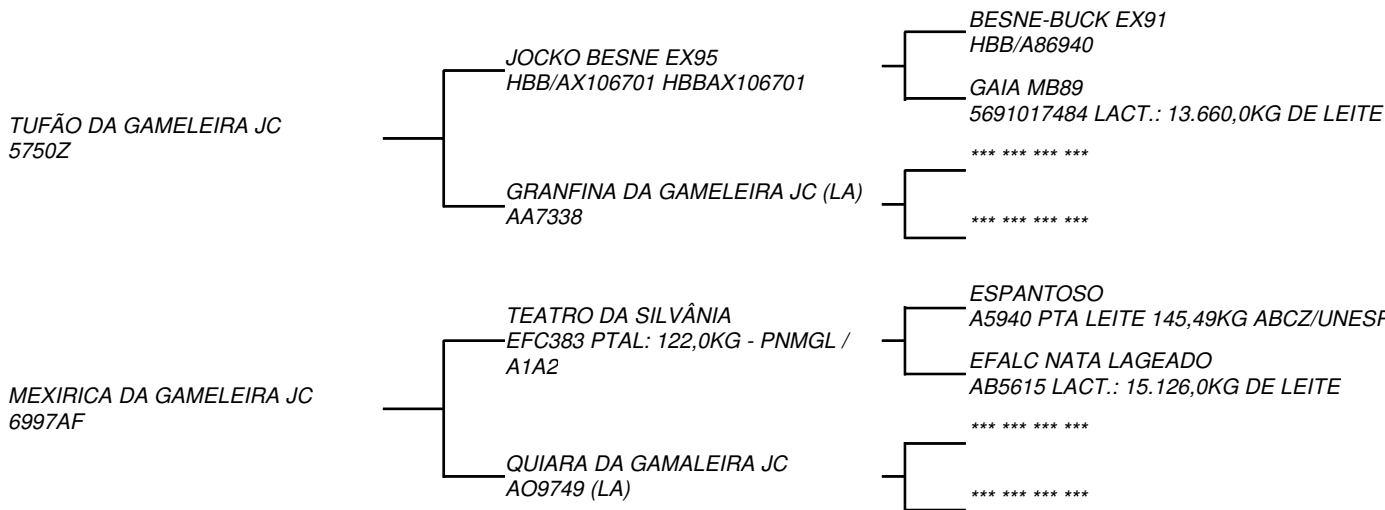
BESNE-BUCK EX91
HBB/A86940

JOCKO BESNE EX95
HBB/AX106701 HBBAX106701

GAIA MB89
5691017484 LACT.: 13.660,0KG DE LEITE

TUFÃO DA GAMELEIRA JC
5750Z

*** *** *** ***

GRANFINA DA GAMELEIRA JC (LA)
AA7338

*** *** *** ***

ESPANTOSO
A5940 PTA LEITE 145,49KG ABCZ/UNES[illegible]

TEATRO DA SILVÂNIA
EFC383 PTAL: 122,0KG - PNMGL / A1A2

EFALC NATA LAGEADO
AB5615 LACT.: 15.126,0KG DE LEITE

MEXIRICA DA GAMELEIRA JC
6997AF

*** *** *** ***

QUIARA DA GAMALEIRA JC
AO9749 (LA)

*** *** *** ***